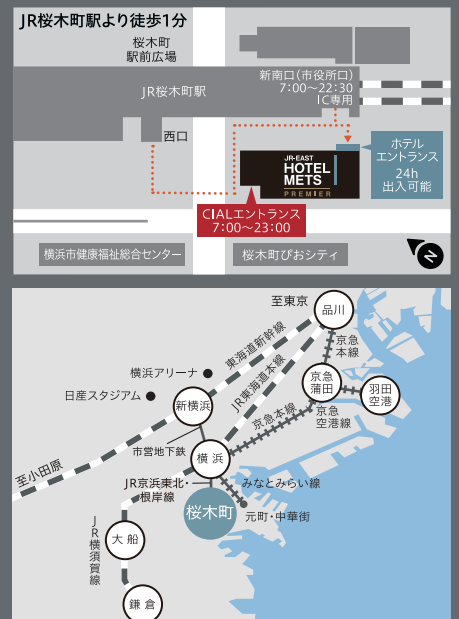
JR桜木町駅より徒歩1分

桜木町
駅前広場

JR桜木町駅

新南口（市役所口）
7:00～22:30
IC専用

西口

JR-EAST
HOTEL
METS
PREMIER

ホテル
エントランス
24h
出入可能

CIALエントランス
7:00～23:00

横浜市健康福祉総合センター

桜木町ぴおシティ

至東京

品川

東海道新幹線

JR東海道本線

京急本線

横浜アリーナ

日産スタジアム

新横浜

京急
蒲田

羽田
空港

京急本線

京急
空港線

市営地下鉄

横浜

至小田原

JR京浜東北・
根岸線

みなとみらい線

桜木町

元町・中華街

JR
横須賀線

大船

鎌倉